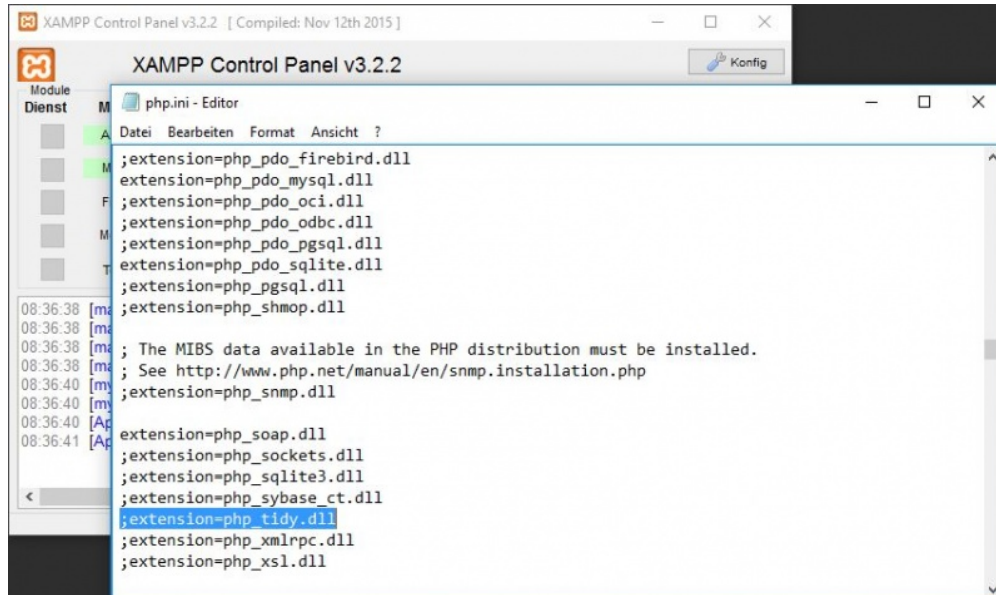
XAMPP Control Panel v3.2.2 [ Compiled: Nov 12th 2015 ]

XAMPP Control Panel v3.2.2

Konfig

Module
Dienst

M

A
M
F
M
T

08:36:38 [ma
08:36:38 [ma
08:36:38 [ma
08:36:38 [ma
08:36:40 [my
08:36:40 [my
08:36:40 [Ap
08:36:41 [Ap

php.ini - Editor

Datei Bearbeiten Format Ansicht ?

;extension=php_pdo_firebird.dll
extension=php_pdo_mysql.dll
;extension=php_pdo_oci.dll
;extension=php_pdo_odbc.dll
;extension=php_pdo_pgsql.dll
extension=php_pdo_sqlite.dll
;extension=php_pgsql.dll
;extension=php_shmop.dll

; The MIBS data available in the PHP distribution must be installed.
; See http://www.php.net/manual/en/snmp.installation.php
;extension=php_snmp.dll

extension=php_soap.dll
;extension=php_sockets.dll
;extension=php_sqlite3.dll
;extension=php_sybase_ct.dll
;extension=php_tidy.dll
;extension=php_xmlrpc.dll
;extension=php_xsl.dll